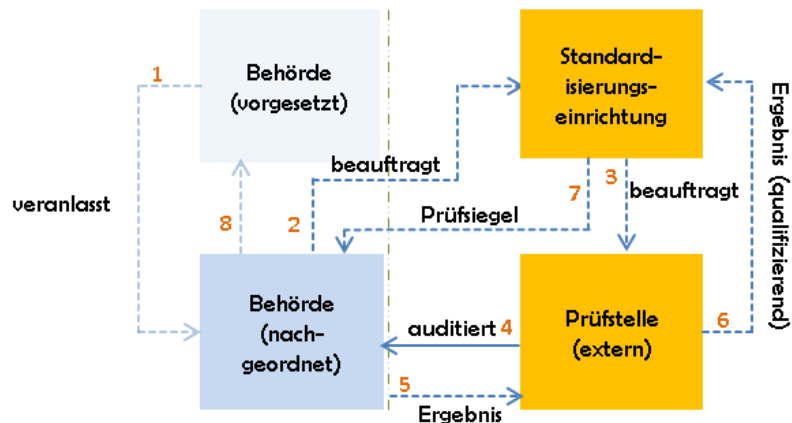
1
Behörde (vorgesetzt)

Standardisierungseinrichtung

Ergebnis (qualifizierend)

veranlasst

beauftragt

8

2

Prüfsiegel

7

3

beauftragt

Behörde (nachgeordnet)

auditiert 4

Prüfstelle (extern)

6

5

Ergebnis